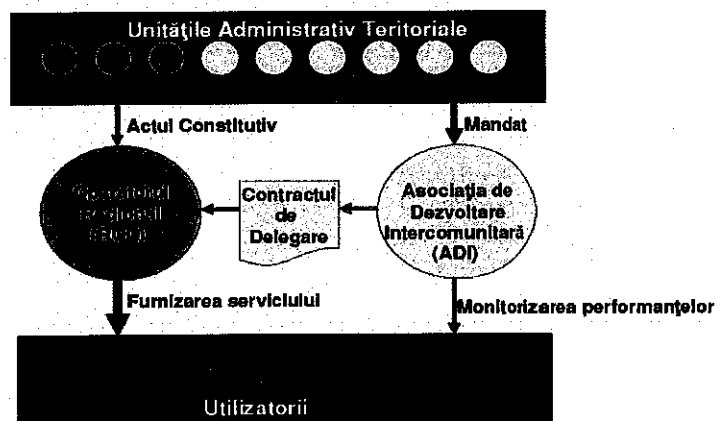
Unităţile Administrativ Teritoriale

Actul Constitutiv

Mandat

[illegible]

Contractul de Delegare

Asociaţia de Dezvoltare Intercomunitară (ADI)

Furnizarea serviciului

Monitorizarea performanţelor

Utilizatorii